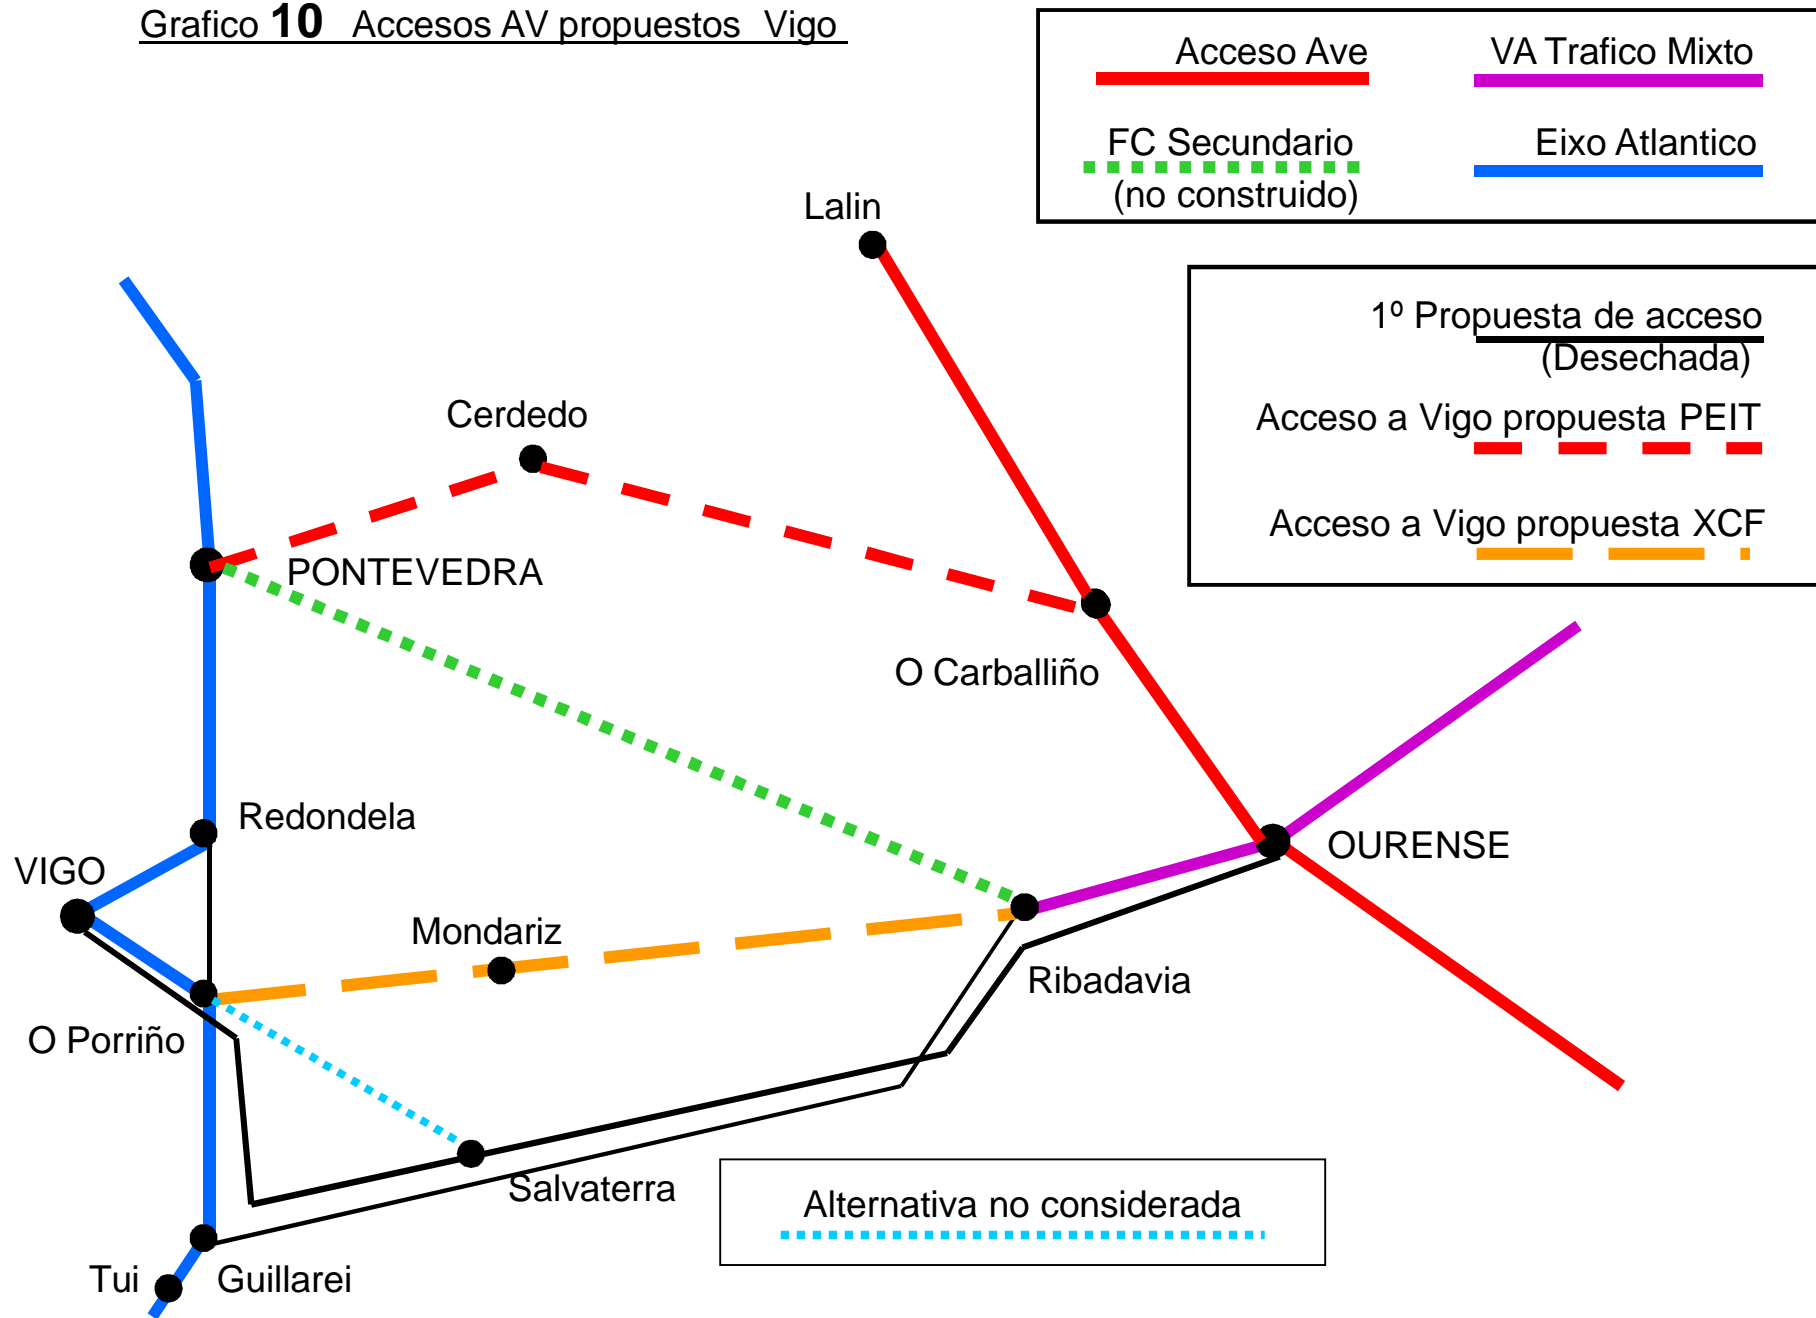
Grafico 10 Accesos AV propuestos Vigo

Acceso Ave

VA Trafico Mixto

FC Secundario (no construido)

Eixo Atlantico

1º Propuesta de acceso (Desechada)

Acceso a Vigo propuesta PEIT

Acceso a Vigo propuesta XCF

Lalin

Cerdedo

PONTEVEDRA

O Carballiño

Redondela

VIGO

OURENSE

Mondariz

Ribadavia

O Porriño

Salvaterra

Alternativa no considerada

Tui

Guillarei